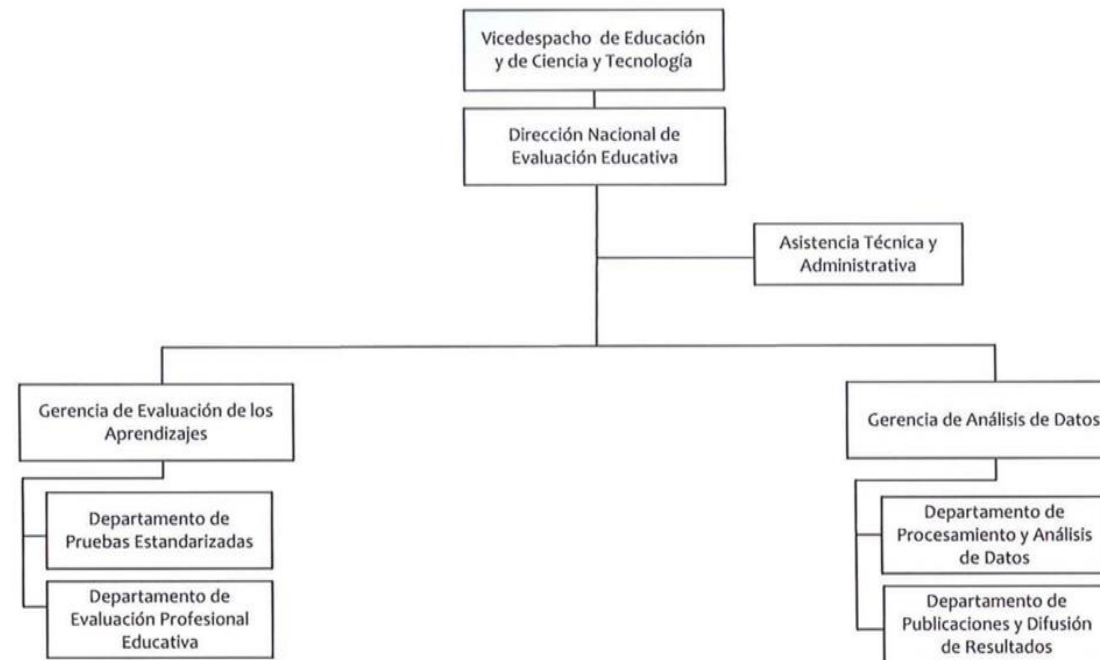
Vicedespacho de Educación y de Ciencia y Tecnología

Dirección Nacional de Evaluación Educativa

Asistencia Técnica y Administrativa

Gerencia de Evaluación de los Aprendizajes

Departamento de Pruebas Estandarizadas

Departamento de Evaluación Profesional Educativa

Gerencia de Análisis de Datos

Departamento de Procesamiento y Análisis de Datos

Departamento de Publicaciones y Difusión de Resultados